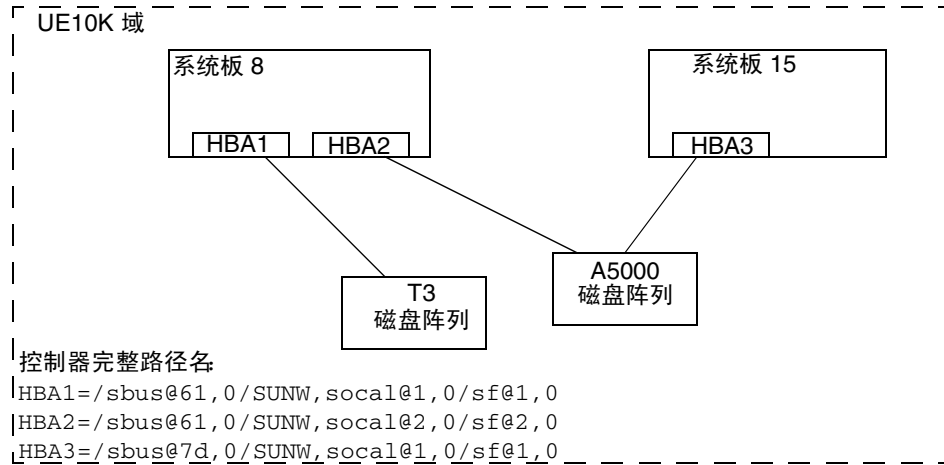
UE10K 域

系统板 8

HBA1

HBA2

系统板 15

HBA3

T3
磁盘阵列

A5000
磁盘阵列

控制器完整路径名:

HBA1=/sbus@61,0/SUNW,socal@1,0/sf@1,0
HBA2=/sbus@61,0/SUNW,socal@2,0/sf@2,0
HBA3=/sbus@7d,0/SUNW,socal@1,0/sf@1,0